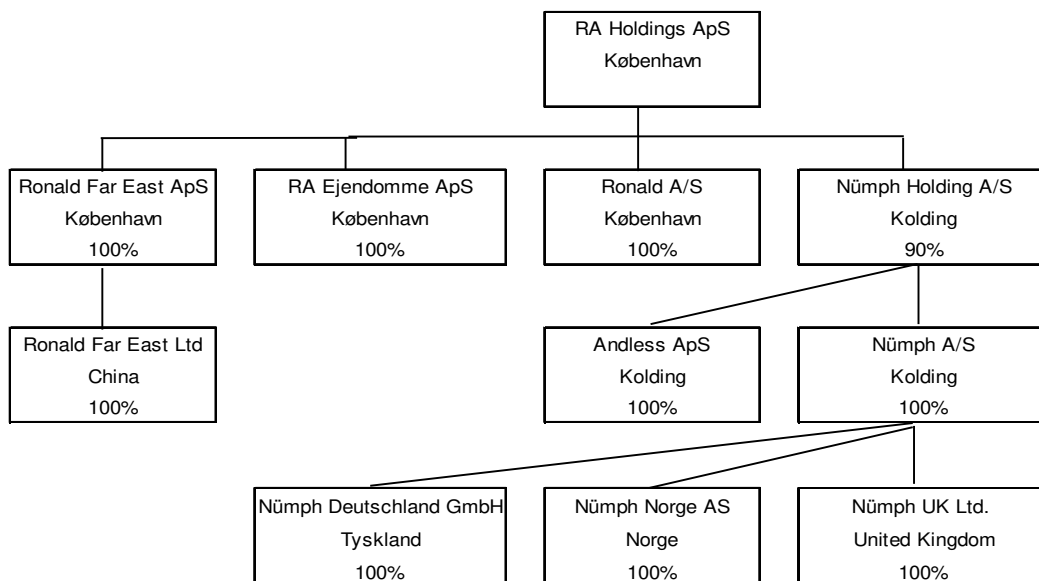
RA Holdings ApS
København

Ronald Far East ApS
København
100%

RA Ejendomme ApS
København
100%

Ronald A/S
København
100%

Nümph Holding A/S
Kolding
90%

Ronald Far East Ltd
China
100%

Andless ApS
Kolding
100%

Nümph A/S
Kolding
100%

Nümph Deutschland GmbH
Tyskland
100%

Nümph Norge AS
Norge
100%

Nümph UK Ltd.
United Kingdom
100%